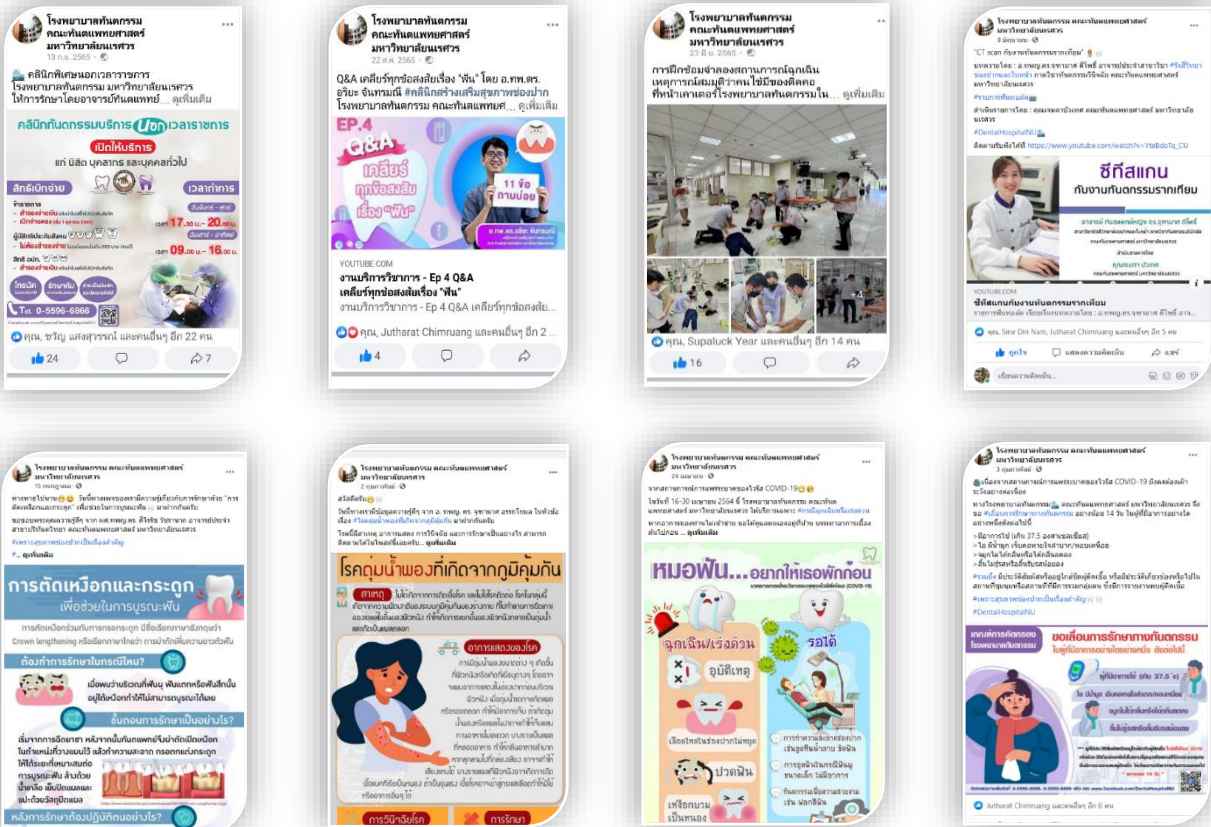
โรงพยาบาลทันตกรรม คณะทันตแพทยศาสตร์ มหาวิทยาลัยนเรศวร
13 ก.ย. 2565

คลินิกพิเศษนอกเวลาราชการ โรงพยาบาลทันตกรรม มหาวิทยาลัยนเรศวร ให้การรักษาโดยอาจารย์ทันตแพทย์... ดูเพิ่มเติม

คลินิกทันตกรรมบริการนอกเวลาราชการ
เปิดให้บริการ
แก่ นิสิต บุคลากร และบุคคลทั่วไป
สิทธิ์เบิกจ่าย
เวลาทำการ
เวลา 17.30 น. - 20.00 น.
เวลา 09.00 น. - 16.00 น.
Tel. 0-5596-6866

คุณ, ขวัญ แสงสุวรรณ์ และคนอื่นๆ อีก 22 คน
24
7

โรงพยาบาลทันตกรรม คณะทันตแพทยศาสตร์ มหาวิทยาลัยนเรศวร
22 ส.ค. 2565

Q&A เคลียร์ทุกข้อสงสัยเรื่อง "ฟัน" โดย อ.ทพ.ดร. อริยะ จันทรมณี #คลินิกสร้างเสริมสุขภาพช่องปาก โรงพยาบาลทันตกรรม คณะทันตแพทย... ดูเพิ่มเติม

EP.4 Q&A เคลียร์ทุกข้อสงสัยเรื่อง "ฟัน"
11 ข้อถามบ่อย

YOUTUBE.COM
งานบริการวิชาการ - Ep 4 Q&A เคลียร์ทุกข้อสงสัยเรื่อง "ฟัน"
งานบริการวิชาการ - Ep 4 Q&A เคลียร์ทุกข้อสงสัย...

คุณ, Jutharat Chimruang และคนอื่นๆ อีก 2
4

โรงพยาบาลทันตกรรม คณะทันตแพทยศาสตร์ มหาวิทยาลัยนเรศวร
23 มิ.ย. 2565

การฝึกซ้อมจำลองสถานการณ์ฉุกเฉิน เหตุการณ์สมมุติจำลองไฟไหม้ของตึกคอมพิวเตอร์โรงพยาบาลทันตกรรมใน... ดูเพิ่มเติม

คุณ, Supaluck Year และคนอื่นๆ อีก 14 คน
16

โรงพยาบาลทันตกรรม คณะทันตแพทยศาสตร์ มหาวิทยาลัยนเรศวร
8 มิถุนายน

"CT scan กับงานทันตกรรมรากเทียม"

#DentalHospitalNU
https://www.youtube.com/watch?v=Y1eBdoTq_CU

ซีทีสแกน กับงานทันตกรรมรากเทียม

YOUTUBE.COM
ซีทีสแกนกับงานทันตกรรมรากเทียม

คุณ, Sine Din Nam, Jutharat Chimruang และคนอื่นๆ อีก 5 คน
ถูกใจ
แสดงความคิดเห็น
แชร์

โรงพยาบาลทันตกรรม คณะทันตแพทยศาสตร์ มหาวิทยาลัยนเรศวร
15 กรกฎาคม

#เพราะสุขภาพช่องปากเป็นเรื่องสำคัญ
ดูเพิ่มเติม

การตัดเหงือกและกระดูก เพื่อช่วยในการบูรณะฟัน
Crown lengthening
ต้องทำการรักษาในกรณีไหน?
ขั้นตอนการรักษาเป็นอย่างไร?
หลังการรักษาต้องปฏิบัติตนอย่างไร?

โรงพยาบาลทันตกรรม มหาวิทยาลัยนเรศวร
2 กุมภาพันธ์

สวัสดีครับ
#โรคตุ่มน้ำพองที่เกิดจากภูมิคุ้มกัน
ดูเพิ่มเติม

โรคตุ่มน้ำพองที่เกิดจากภูมิคุ้มกัน
สาเหตุ
อาการแสดงของโรค
การวินิจฉัยโรค
การรักษา

โรงพยาบาลทันตกรรม คณะทันตแพทยศาสตร์ มหาวิทยาลัยนเรศวร
24 เมษายน

ในช่วงสถานการณ์การแพร่ระบาดของไวรัส COVID-19
ในวันที่ 16-30 เมษายน 2564 นี้ โรงพยาบาลทันตกรรม คณะทันตแพทยศาสตร์ มหาวิทยาลัยนเรศวร ให้บริการเฉพาะ #กรณีฉุกเฉินหรือเร่งด่วน
ดูเพิ่มเติม

หมอฟัน...อยากให้เธอพักก่อน
ฉุกเฉิน/เร่งด่วน
รอได้
อุบัติเหตุ
ปวดฟัน
เหงือกบวมเป็นหนอง

โรงพยาบาลทันตกรรม คณะทันตแพทยศาสตร์ มหาวิทยาลัยนเรศวร
3 กุมภาพันธ์

เนื่องจากสถานการณ์การแพร่ระบาดของไวรัส COVID-19
#เพราะสุขภาพช่องปากเป็นเรื่องสำคัญ
#DentalHospitalNU

ขอเลื่อนการรักษาทางทันตกรรม
ผู้ที่มีอาการไข้ (เกิน 37.5 °c)

Jutharat Chimruang และคนอื่นๆ อีก 6 คน